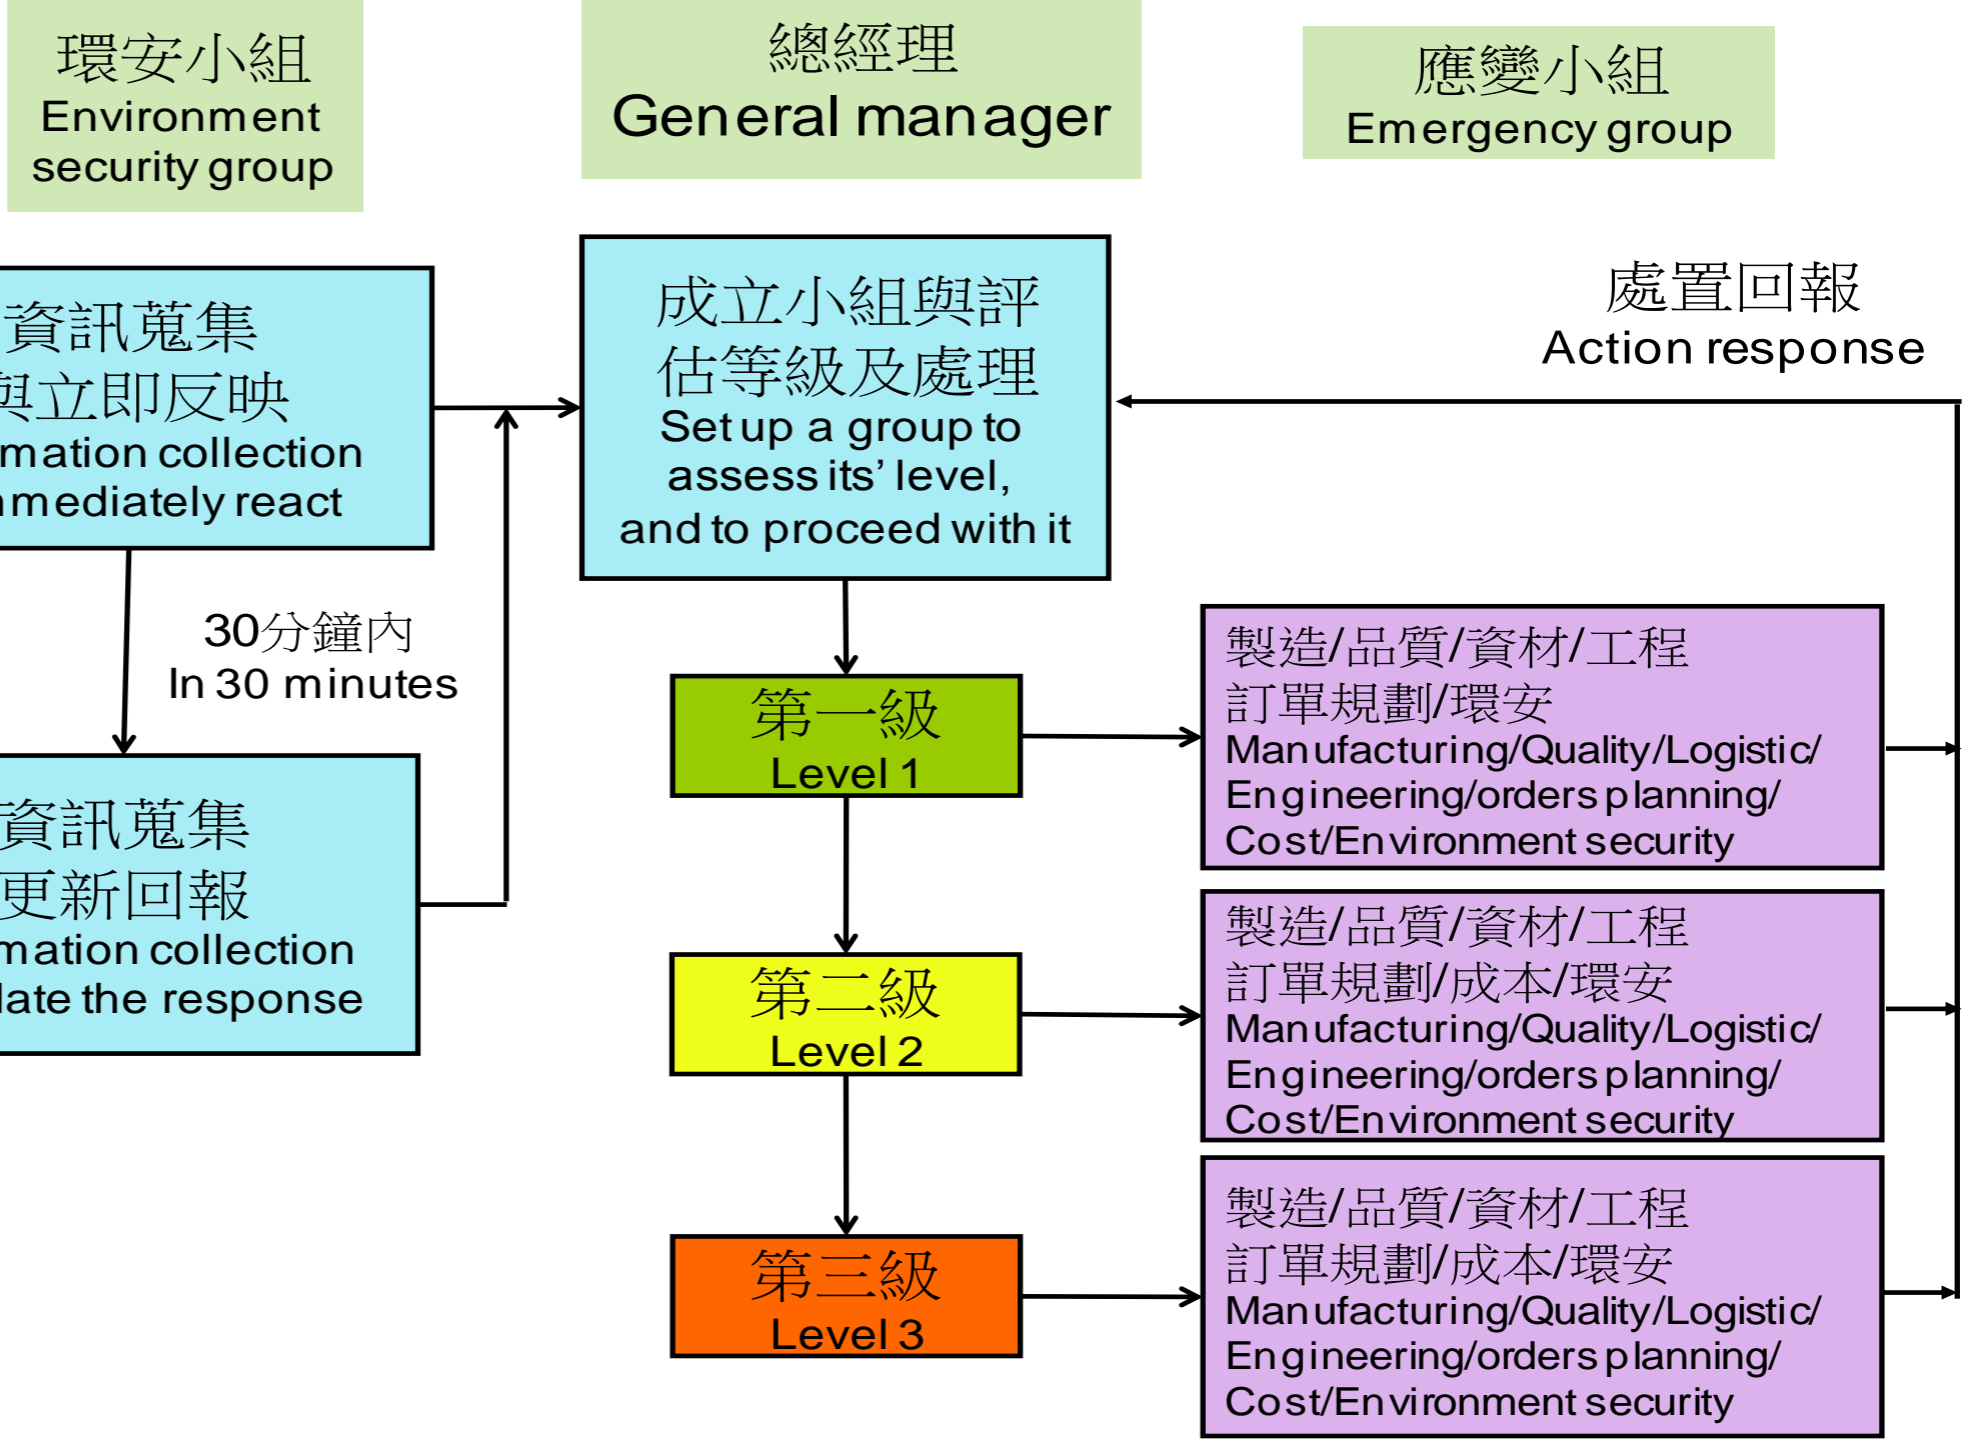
環安小組
Environment security group

總經理
General manager

應變小組
Emergency group

資訊蒐集
與立即反映
mation collection
mediately react

30分鐘內
In 30 minutes

資訊蒐集
更新回報
mation collection
late the response

成立小組與評估等級及處理
Set up a group to assess its' level, and to proceed with it

處置回報
Action response

第一級
Level 1

第二級
Level 2

第三級
Level 3

製造/品質/資材/工程
訂單規劃/環安
Manufacturing/Quality/Logistic/
Engineering/orders planning/
Cost/Environment security

製造/品質/資材/工程
訂單規劃/成本/環安
Manufacturing/Quality/Logistic/
Engineering/orders planning/
Cost/Environment security

製造/品質/資材/工程
訂單規劃/成本/環安
Manufacturing/Quality/Logistic/
Engineering/orders planning/
Cost/Environment security